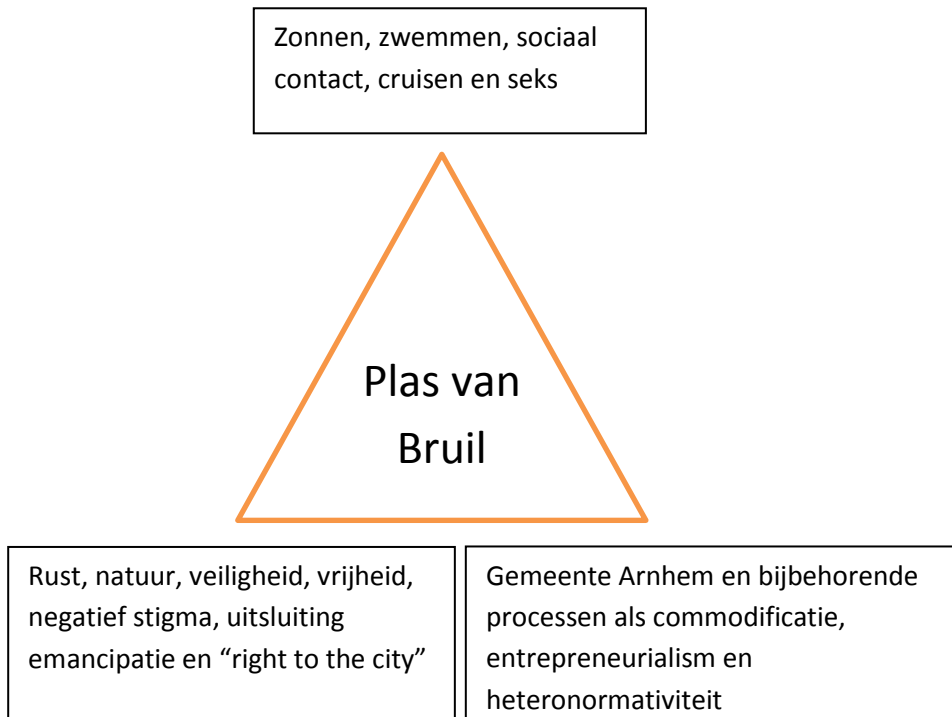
Zonnen, zwemmen, sociaal contact, cruisen en seks

Plas van Bruil

Rust, natuur, veiligheid, vrijheid, negatief stigma, uitsluiting emancipatie en “right to the city”

Gemeente Arnhem en bijbehorende processen als commodificatie, entrepreneurialism en heteronormativiteit